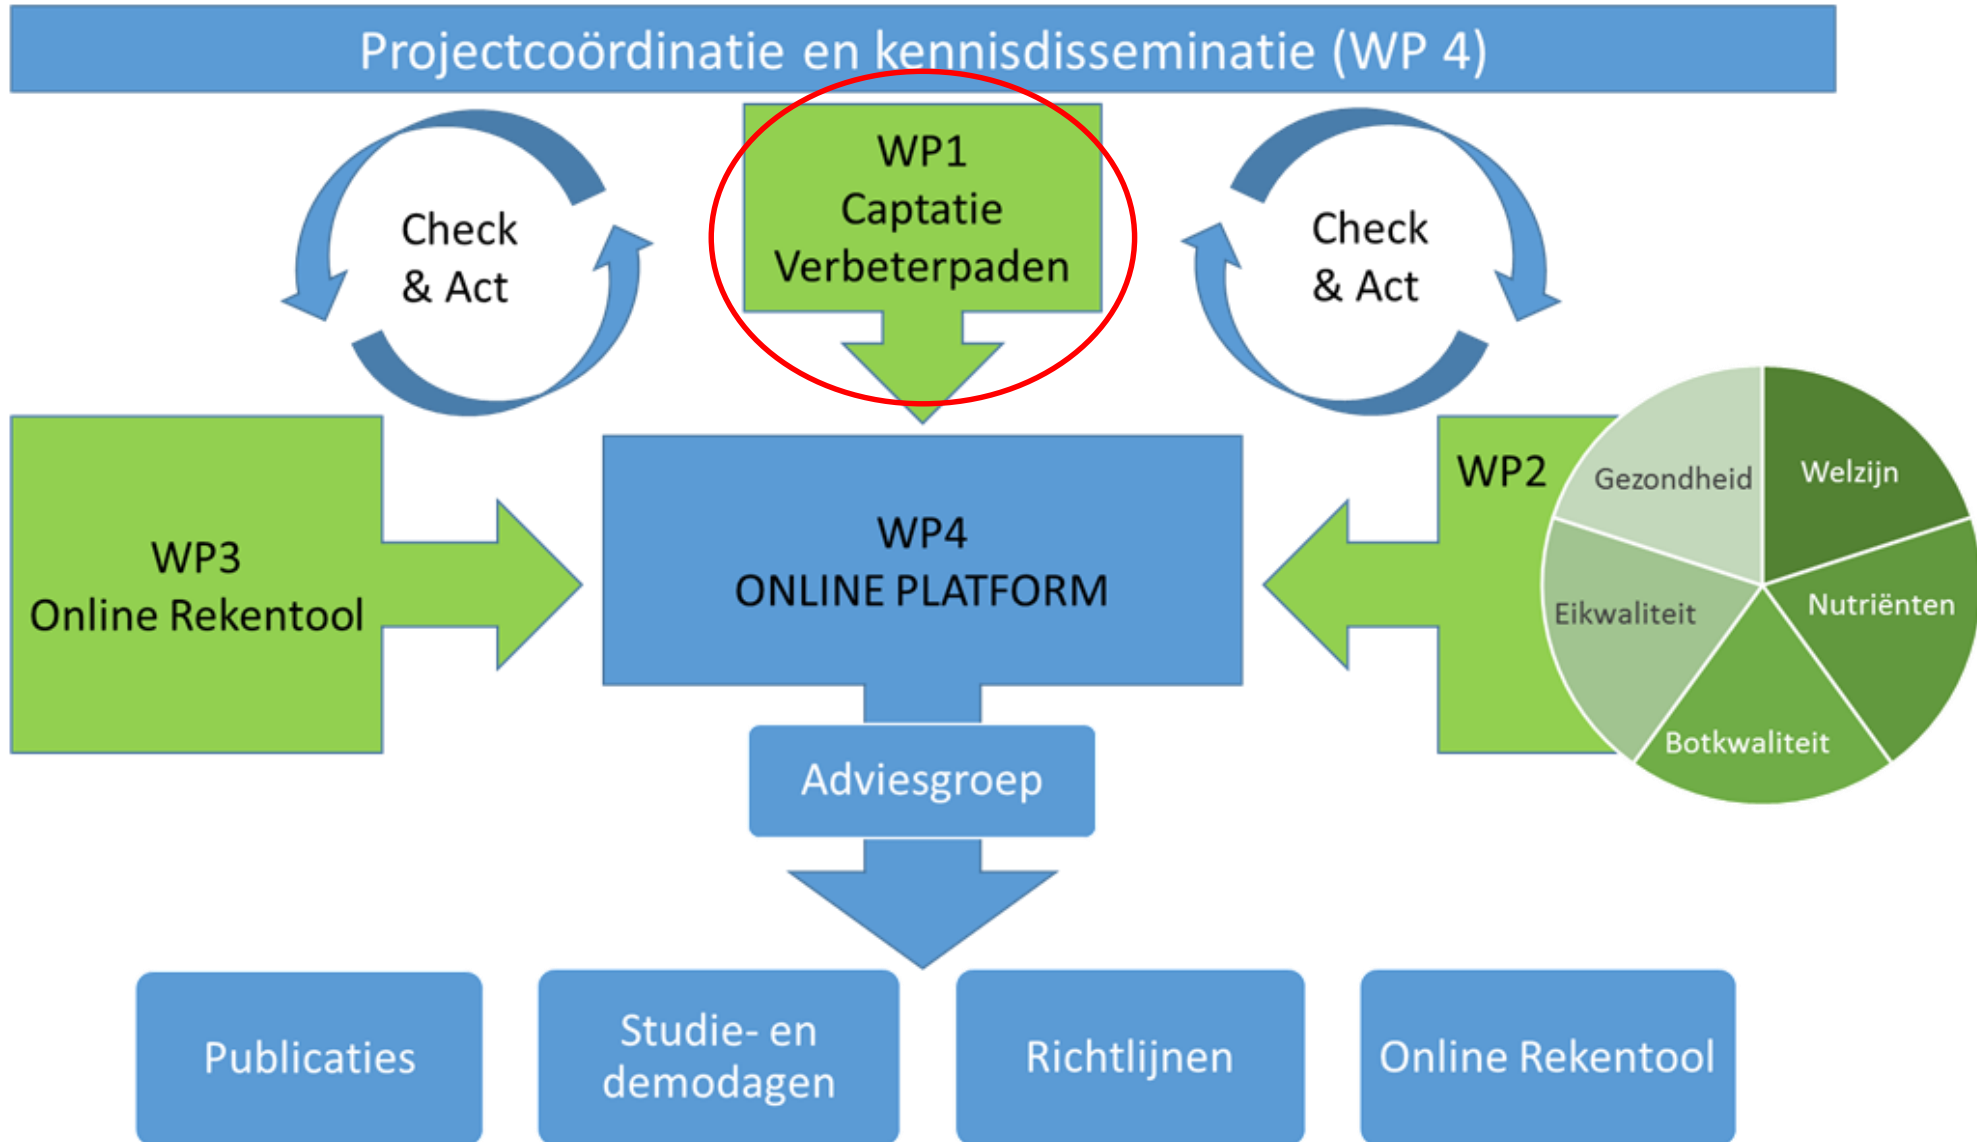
Projectcoördinatie en kennisdisseminatie (WP 4)

Check & Act

WP1
Captatie
Verbeterpaden

Check & Act

WP3
Online Rekentool

WP4
ONLINE PLATFORM

WP2

Gezondheid
Welzijn
Eikwaliteit
Nutriënten
Botkwaliteit

Adviesgroep

Publicaties

Studie- en demodagen

Richtlijnen

Online Rekentool